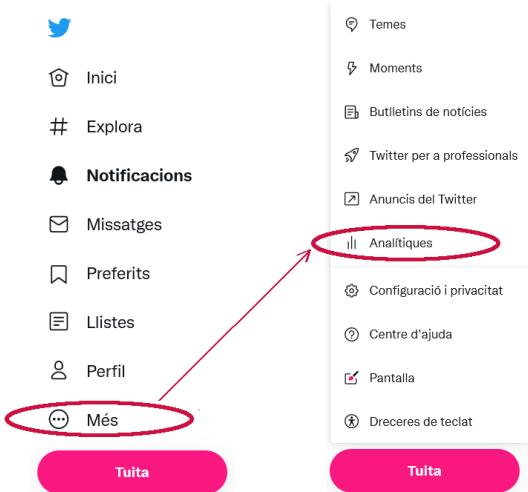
Inici
Explora
Notificacions
Missatges
Preferits
Llistes
Perfil
Més
Tuita

Temes
Moments
Butlletins de notícies
Twitter per a professionals
Anuncis del Twitter
Analítiques
Configuració i privacitat
Centre d'ajuda
Pantalla
Dreceres de teclat
Tuita